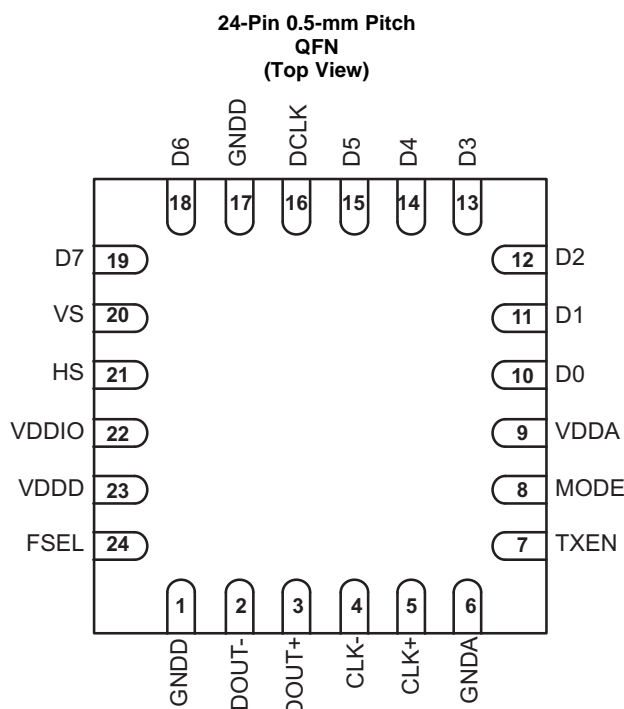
24-Pin 0.5-mm Pitch
QFN
(Top View)

D6 GNDD DCLK D5 D4 D3

18 17 16 15 14 13

D7 19
VS 20
HS 21
VDDIO 22
VDDD 23
FSEL 24

12 D2
11 D1
10 D0
9 VDDA
8 MODE
7 TXEN

1 2 3 4 5 6

GNDD DOUT- DOUT+ CLK- CLK+ GNDA